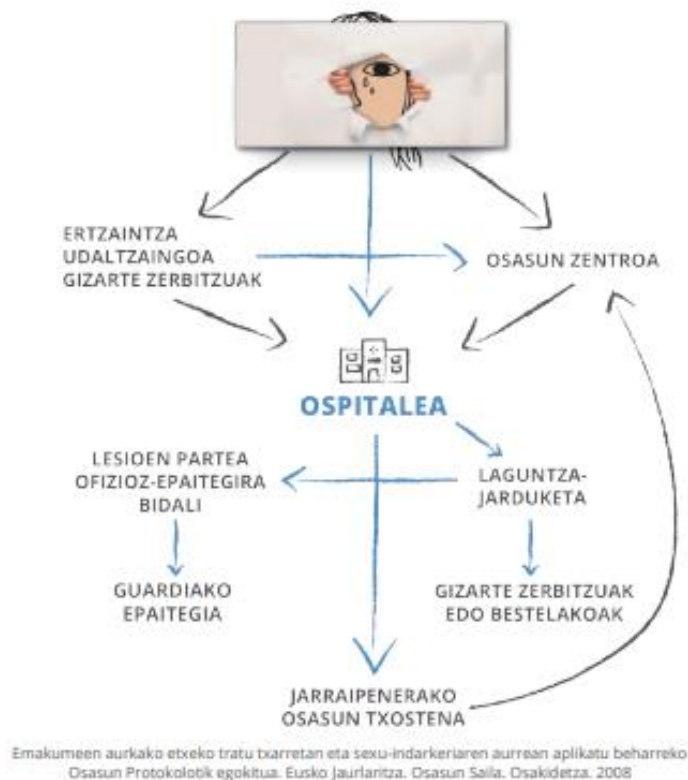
ERTZAINTZA
UDALTZAINGOA
GIZARTE ZERBITZUAK

OSASUN ZENTROA

OSPITALEA

LESIOEN PARTEA
OFIZIOZ-EPAITEGIRA
BIDALI

LAGUNTZA-
JARDUKETA

GUARDIAKO
EPAITEGIA

GIZARTE ZERBITZUAK
EDO BESTELAKOAK

JARRAIPENERAKO
OSASUN TXOSTENA

Emakumeen aurkako etxeko tratu txarretan eta sexu-indarkeriaren aurrean aplikatu beharreko Osasun Protokolotik egokitua. Eusko Jaurlaritza. Osasun Saila. Osakidetza. 2008